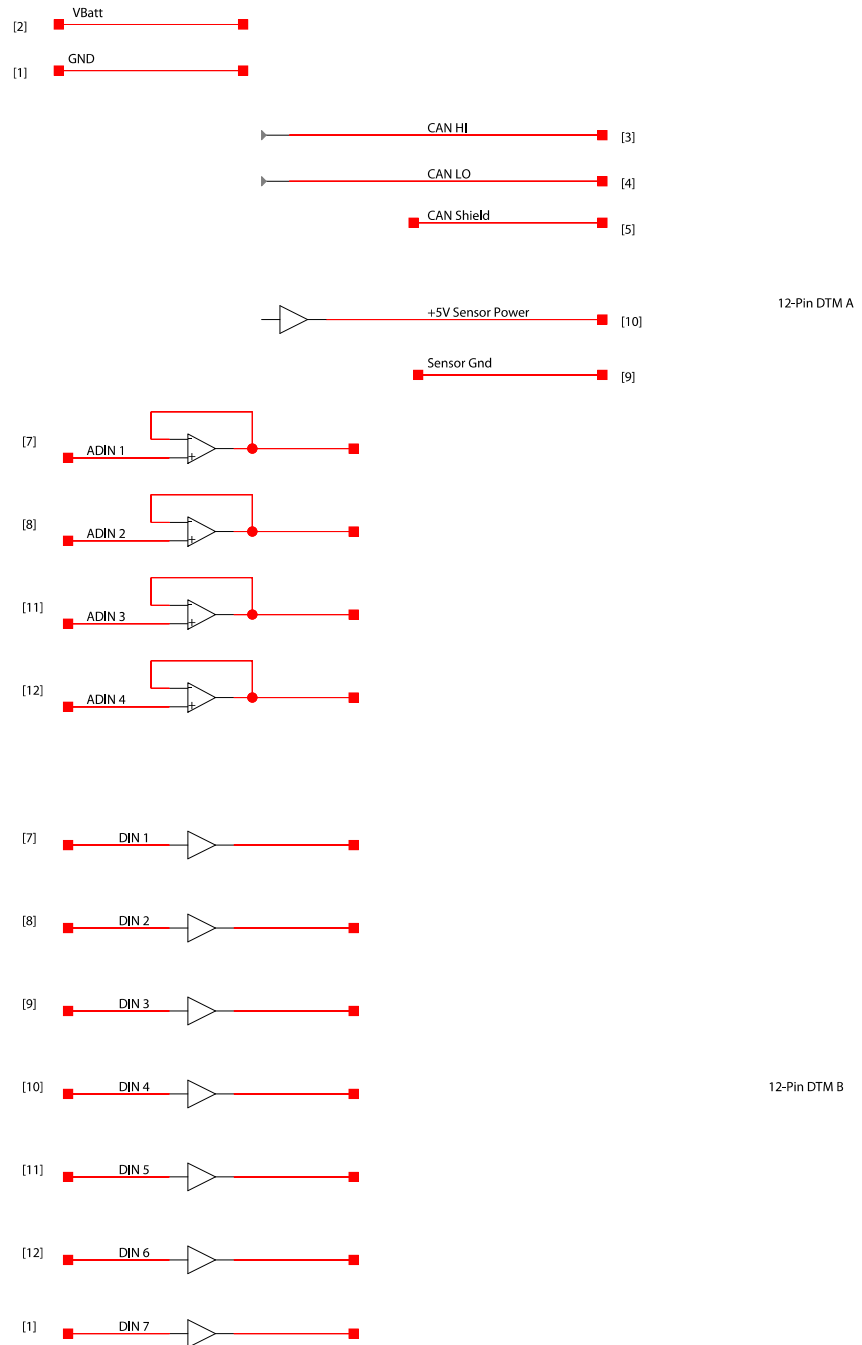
[2] VBatt

[1] GND

CAN HI [3]

CAN LO [4]

CAN Shield [5]

12-Pin DTM A

+5V Sensor Power [10]

Sensor Gnd [9]

[7] ADIN 1 +

[8] ADIN 2 +

[11] ADIN 3 +

[12] ADIN 4 +

[7] DIN 1

[8] DIN 2

[9] DIN 3

[10] DIN 4

12-Pin DTM B

[11] DIN 5

[12] DIN 6

[1] DIN 7